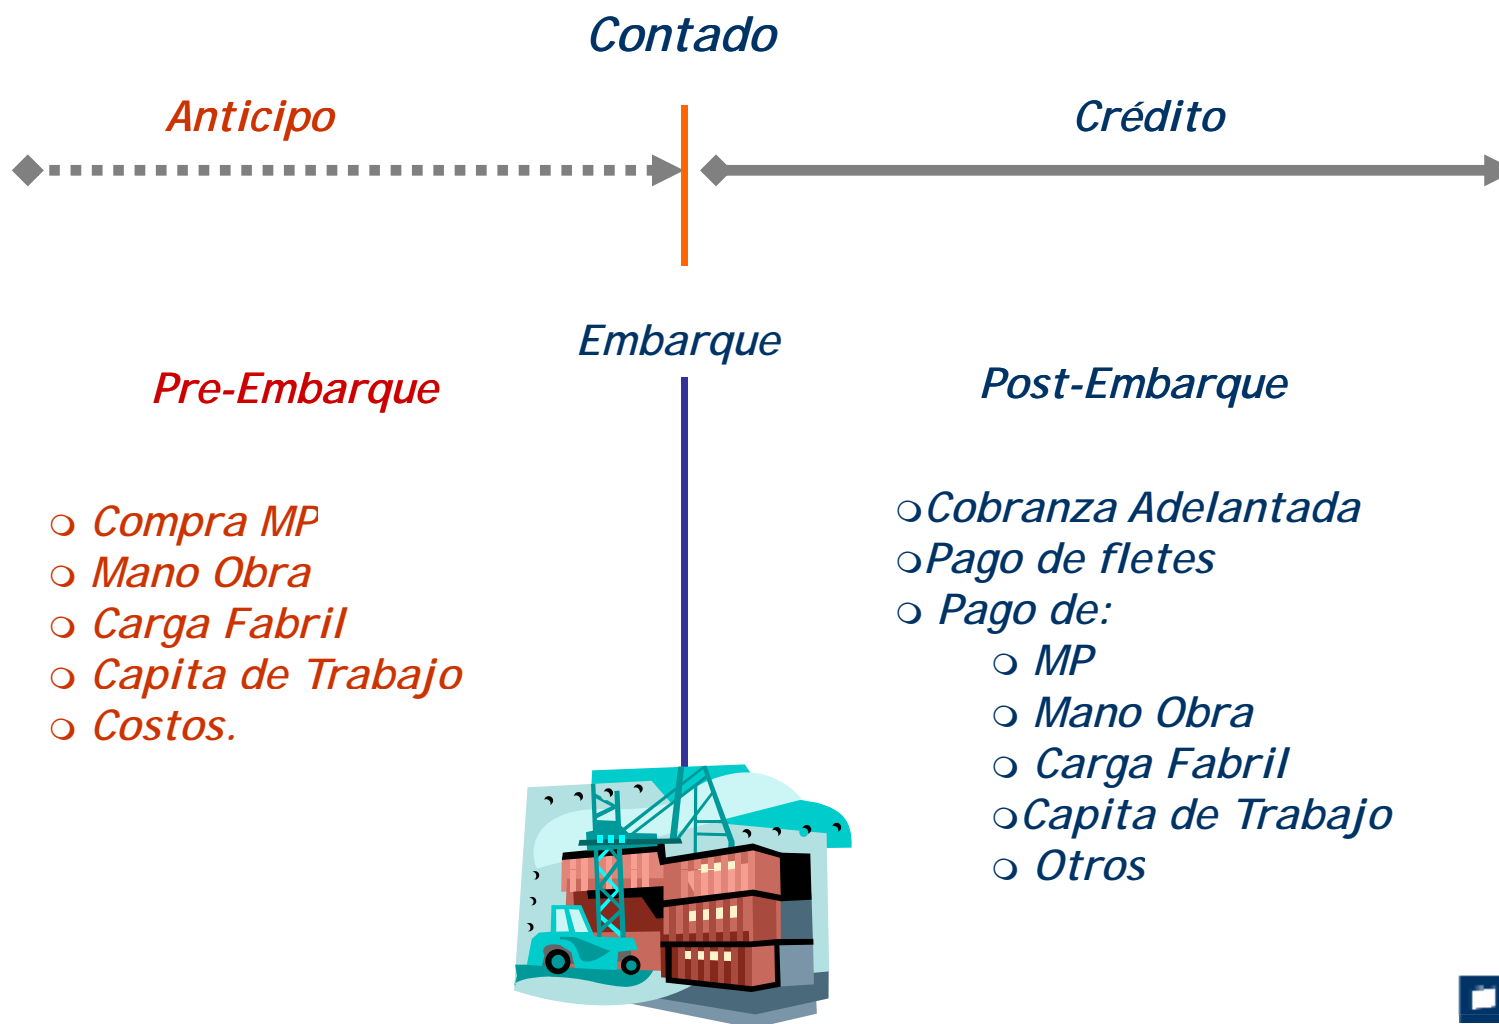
Contado

Anticipo

Crédito

Embarque

Pre-Embarque

Post-Embarque

❍ Compra MP
❍ Mano Obra
❍ Carga Fabril
❍ Capita de Trabajo
❍ Costos.

❍Cobranza Adelantada
❍Pago de fletes
❍ Pago de:
❍ MP
❍ Mano Obra
❍ Carga Fabril
❍Capita de Trabajo
❍ Otros